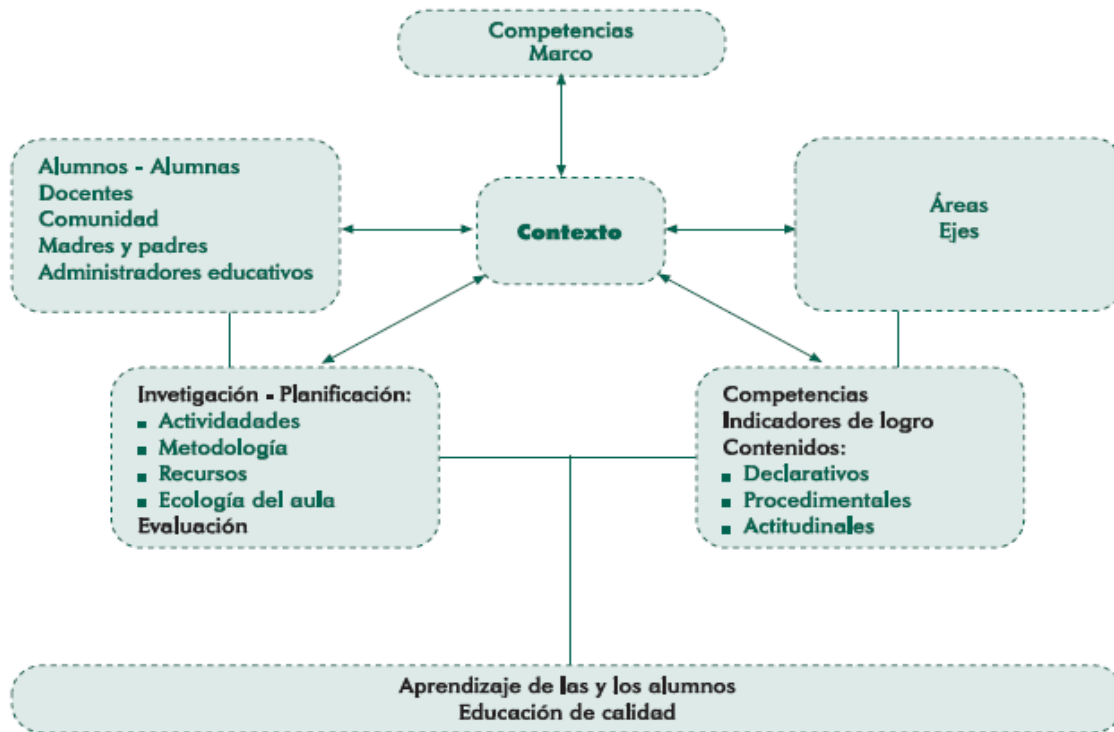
Competencias
Marco

Alumnos - Alumnas
Docentes
Comunidad
Madres y padres
Administradores educativos

Contexto

Áreas
Ejes

Invetigación - Planificación:
- Actividades
- Metodología
- Recursos
- Ecología del aula
Evaluación

Competencias
Indicadores de logro
Contenidos:
- Declarativos
- Procedimentales
- Actitudinales

Aprendizaje de las y los alumnos
Educación de calidad